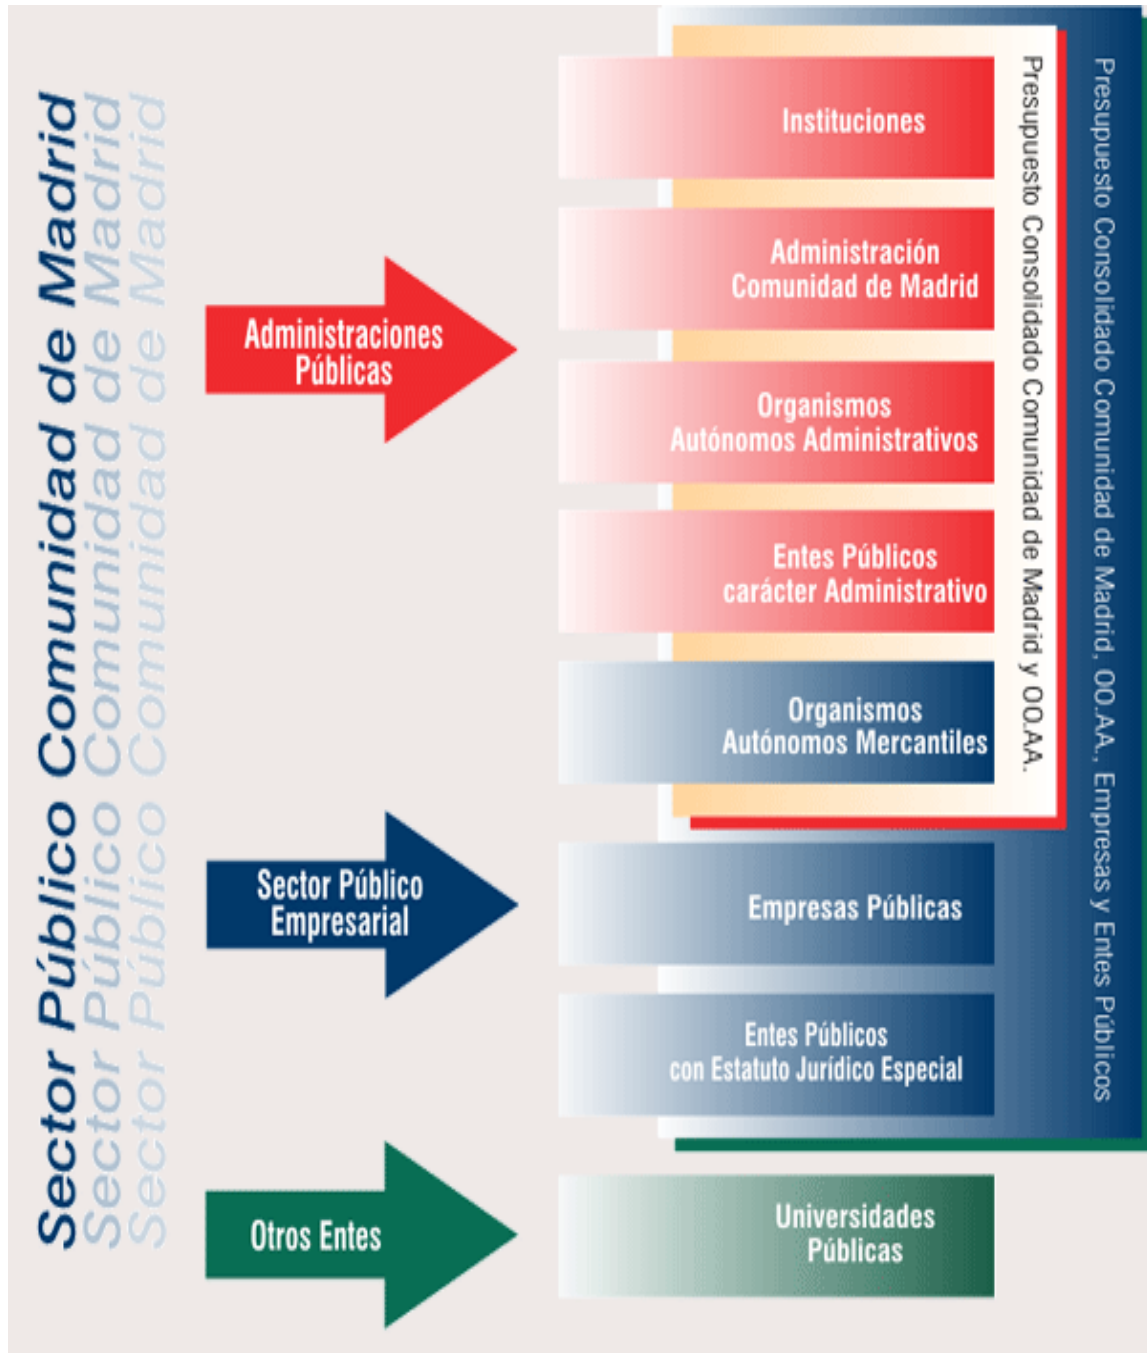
Sector Público Comunidad de Madrid
Sector Público Comunidad de Madrid
Sector Público Comunidad de Madrid

Administraciones Públicas

Sector Público Empresarial

Otros Entes

Instituciones

Administración Comunidad de Madrid

Organismos Autónomos Administrativos

Entes Públicos carácter Administrativo

Organismos Autónomos Mercantiles

Empresas Públicas

Entes Públicos con Estatuto Jurídico Especial

Universidades Públicas

Presupuesto Consolidado Comunidad de Madrid y OO.AA.

Presupuesto Consolidado Comunidad de Madrid, OO.AA., Empresas y Entes Públicos